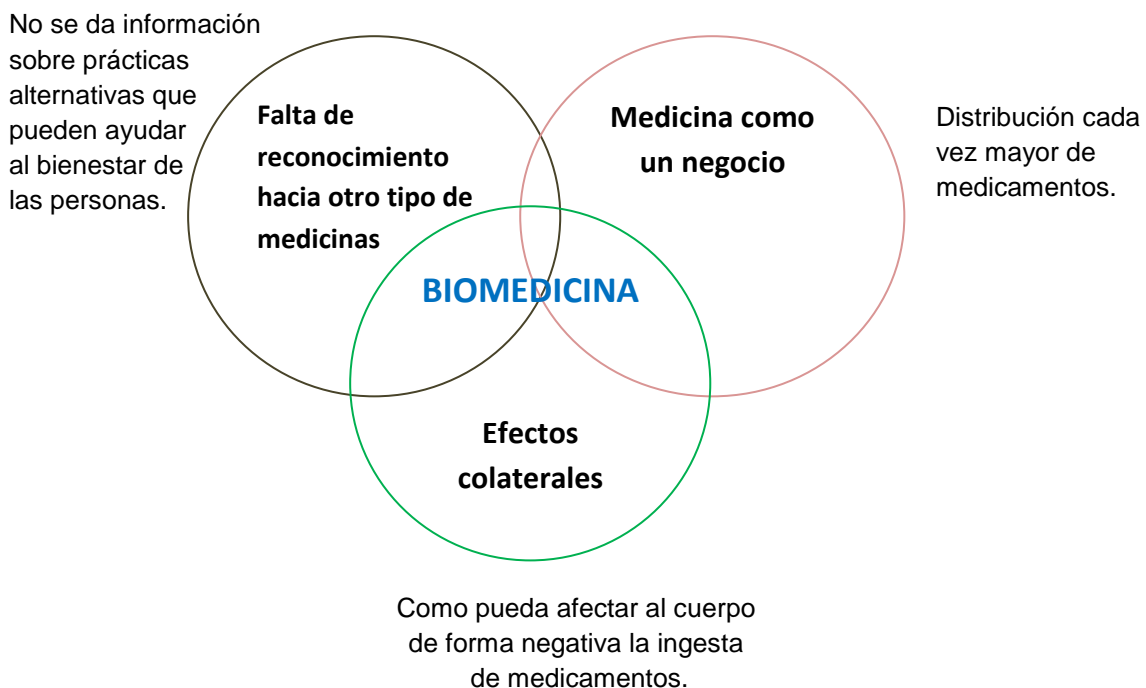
No se da información sobre prácticas alternativas que pueden ayudar al bienestar de las personas.

Falta de reconocimiento hacia otro tipo de medicinas

Medicina como un negocio

Distribución cada vez mayor de medicamentos.

BIOMEDICINA

Efectos colaterales

Como pueda afectar al cuerpo de forma negativa la ingesta de medicamentos.